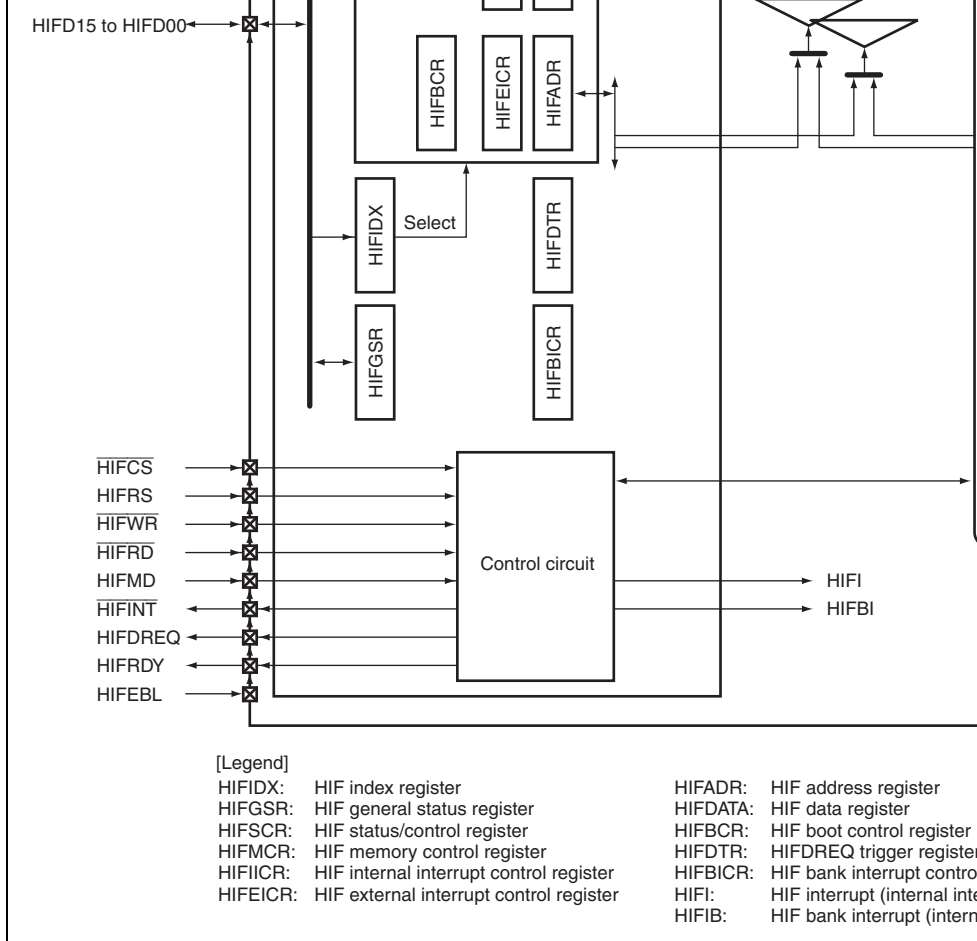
HIFD15 to HIFD00

HIFBCR
HIFEICR
HIFADR

HIFIDX
Select
HIFDTR

HIFGSR
HIFBICR

$\overline{HIFCS}$
HIFRS
$\overline{HIFWR}$
$\overline{HIFRD}$
HIFMD
$\overline{HIFINT}$
HIFDREQ
HIFRDY
HIFEBL

Control circuit

HIFI
HIFBI

[Legend]
HIFIDX: HIF index register
HIFGSR: HIF general status register
HIFSCR: HIF status/control register
HIFMCR: HIF memory control register
HIFIICR: HIF internal interrupt control register
HIFEICR: HIF external interrupt control register

HIFADR: HIF address register
HIFDATA: HIF data register
HIFBCR: HIF boot control register
HIFDTR: HIFDREQ trigger register
HIFBICR: HIF bank interrupt contro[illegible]
HIFI: HIF interrupt (internal inte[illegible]
HIFIB: HIF bank interrupt (intern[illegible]